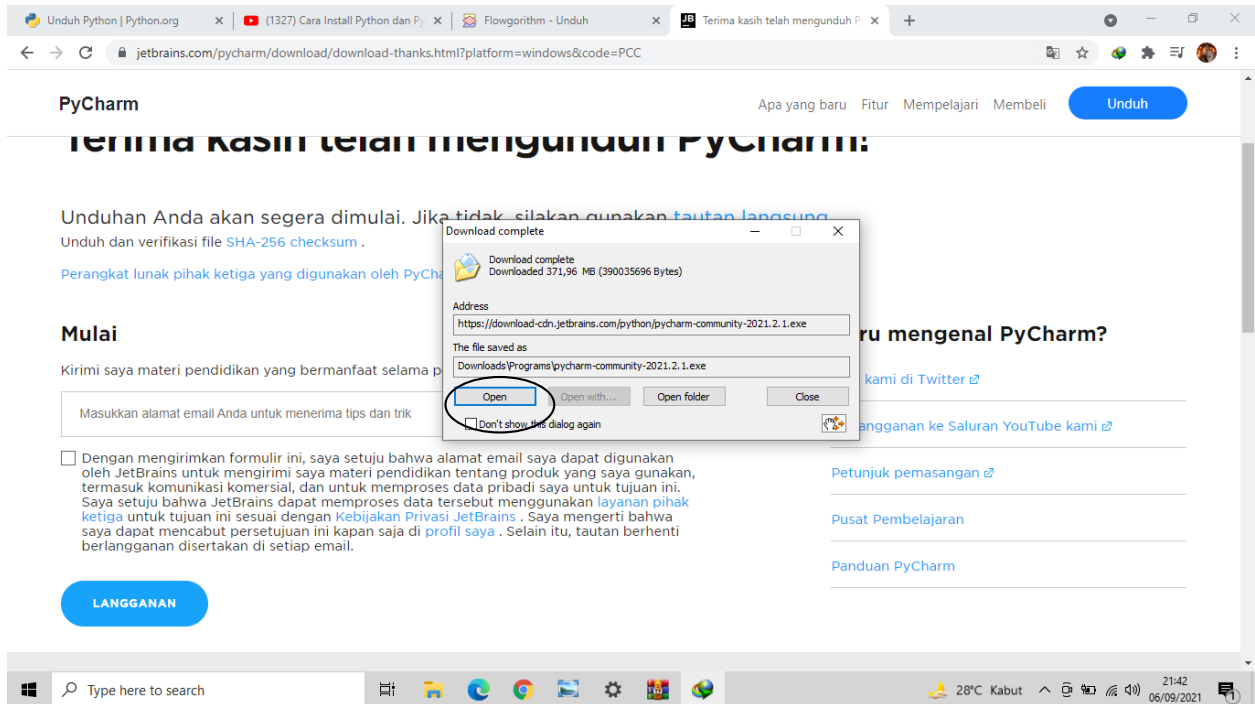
Unduh Python | Python.org
(1327) Cara Install Python dan Py
Flowgorithm - Unduh
Terima kasih telah mengunduh P
jetbrains.com/pycharm/download/download-thanks.html?platform=windows&code=PCC

PyCharm
Apa yang baru Fitur Mempelajari Membeli Unduh

Terima kasih telah mengunduh PyCharm!

Unduhan Anda akan segera dimulai. Jika tidak, silakan gunakan tautan langsung.
Unduh dan verifikasi file SHA-256 checksum .

Perangkat lunak pihak ketiga yang digunakan oleh PyCha

Download complete
Download complete
Downloaded 371,96 MB (390035696 Bytes)
Address
https://download-cdn.jetbrains.com/python/pycharm-community-2021.2.1.exe
The file saved as
Downloads\Programs\pycharm-community-2021.2.1.exe
Open
Open with...
Open folder
Close
Don't show this dialog again

Mulai
Kirimi saya materi pendidikan yang bermanfaat selama p
Masukkan alamat email Anda untuk menerima tips dan trik

Dengan mengirimkan formulir ini, saya setuju bahwa alamat email saya dapat digunakan oleh JetBrains untuk mengirimi saya materi pendidikan tentang produk yang saya gunakan, termasuk komunikasi komersial, dan untuk memproses data pribadi saya untuk tujuan ini. Saya setuju bahwa JetBrains dapat memproses data tersebut menggunakan layanan pihak ketiga untuk tujuan ini sesuai dengan Kebijakan Privasi JetBrains . Saya mengerti bahwa saya dapat mencabut persetujuan ini kapan saja di profil saya . Selain itu, tautan berhenti berlangganan disertakan di setiap email.

LANGGANAN

ru mengenal PyCharm?
kami di Twitter
langganan ke Saluran YouTube kami
Petunjuk pemasangan
Pusat Pembelajaran
Panduan PyCharm

Type here to search
28°C Kabut
21:42
06/09/2021